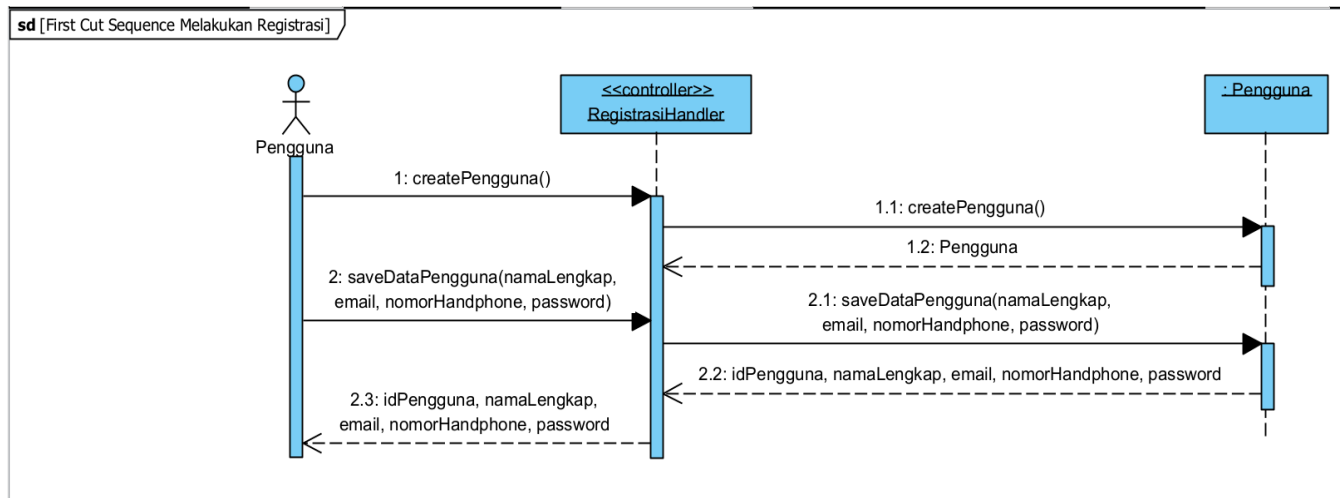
sd [First Cut Sequence Melakukan Registrasi]

Pengguna

<<controller>>
RegistrasiHandler

: Pengguna

1: createPengguna()

1.1: createPengguna()

1.2: Pengguna

2: saveDataPengguna(namaLengkap, email, nomorHandphone, password)

2.1: saveDataPengguna(namaLengkap, email, nomorHandphone, password)

2.2: idPengguna, namaLengkap, email, nomorHandphone, password

2.3: idPengguna, namaLengkap, email, nomorHandphone, password